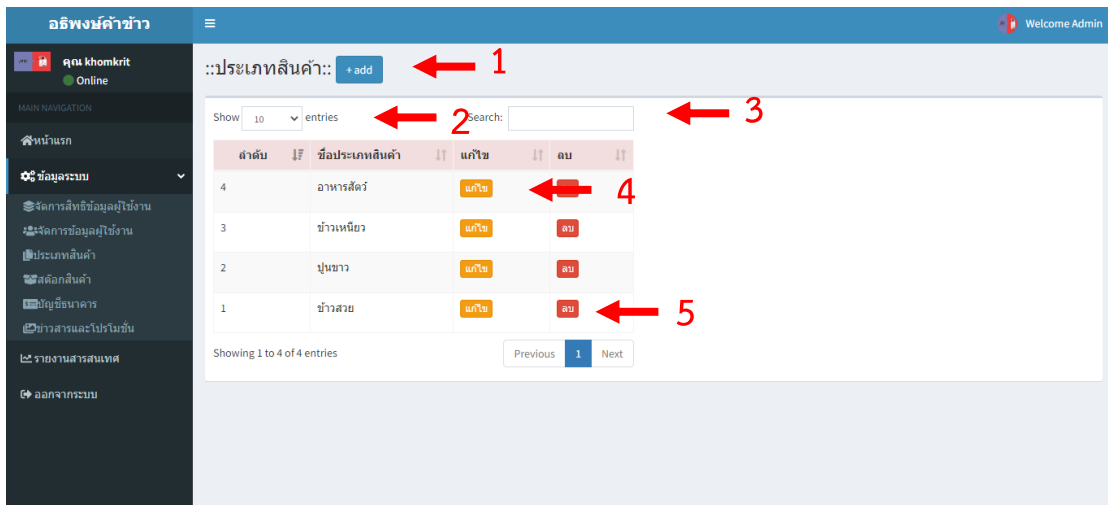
อธิพงษ์ค้าข้าว
≡
Welcome Admin
คุณ khomkrit
Online
MAIN NAVIGATION
หน้าแรก
ข้อมูลระบบ
จัดการสิทธิข้อมูลผู้ใช้งาน
จัดการข้อมูลผู้ใช้งาน
ประเภทสินค้า
สต๊อกสินค้า
บัญชีธนาคาร
ข่าวสารและโปรโมชั่น
รายงานสารสนเทศ
ออกจากระบบ

::ประเภทสินค้า:: + add 1

Show 10 entries 2 Search: 3

| ลำดับ | ชื่อประเภทสินค้า | แก้ไข | ลบ |
|---|---|---|---|
| 4 | อาหารสัตว์ | แก้ไข | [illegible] |
| 3 | ข้าวเหนียว | แก้ไข | ลบ |
| 2 | ปุนขาว | แก้ไข | ลบ |
| 1 | ข้าวสวย | แก้ไข | ลบ |

4
5

Showing 1 to 4 of 4 entries
Previous 1 Next